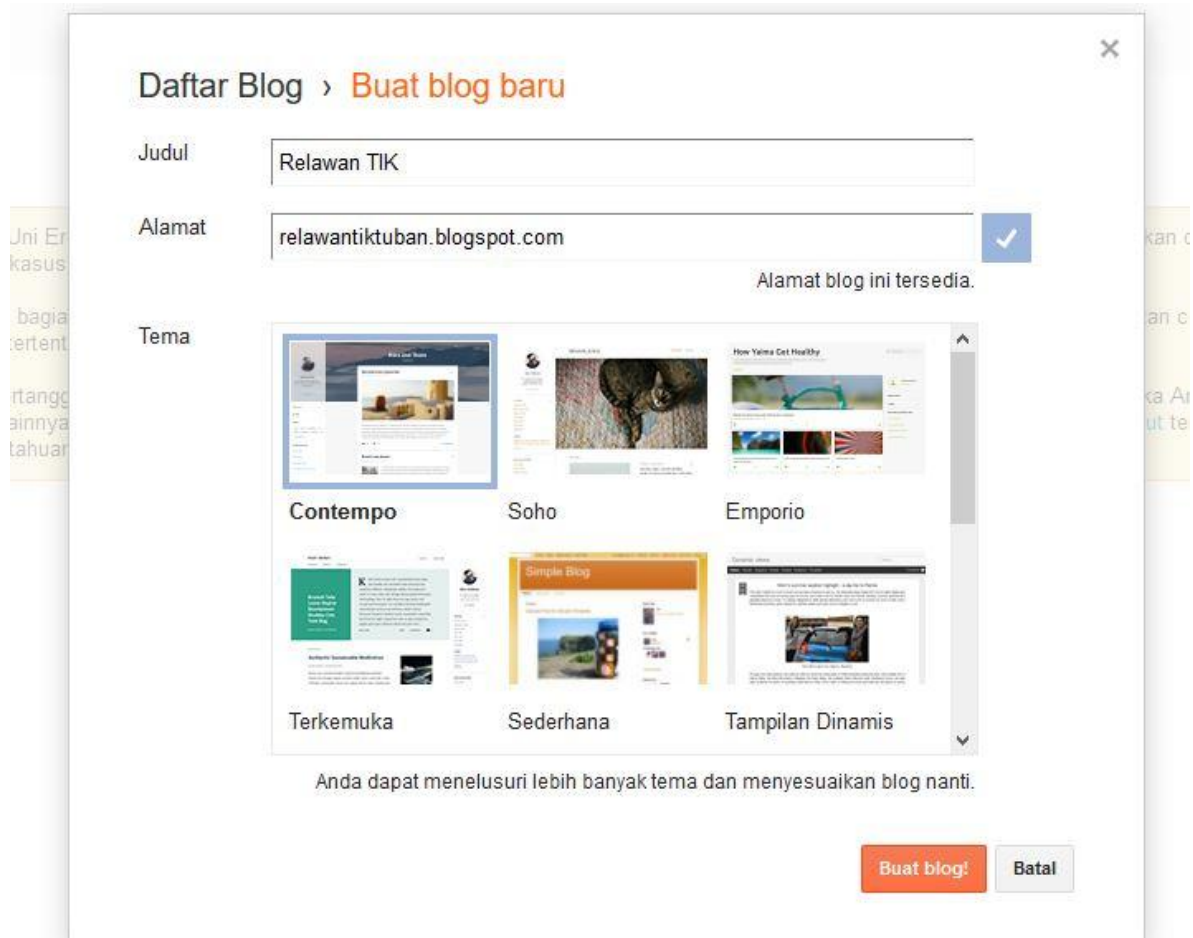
×

Daftar Blog › Buat blog baru

Judul
Relawan TIK

Alamat
relawantiktuban.blogspot.com
Alamat blog ini tersedia.

Tema
How Yaima Got Healthy
Simple Blog

Contempo
Soho
Emporio
Terkemuka
Sederhana
Tampilan Dinamis

Anda dapat menelusuri lebih banyak tema dan menyesuaikan blog nanti.

Buat blog!
Batal